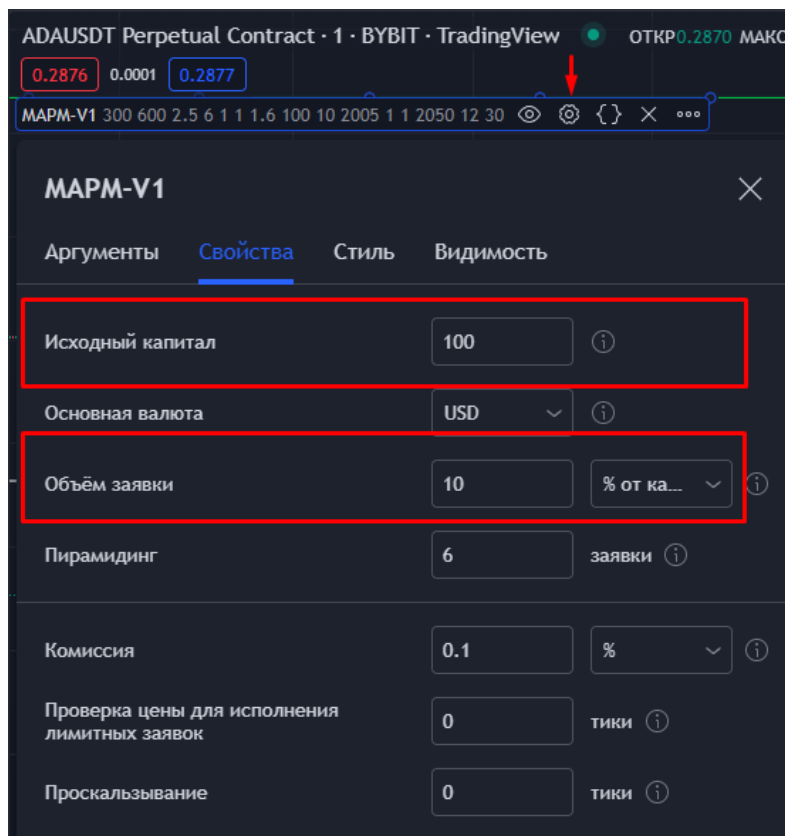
ADAUSDT Perpetual Contract · 1 · BYBIT · TradingView ОТКР0.2870 МАКС

0.2876 0.0001 0.2877

MAPM-V1 300 600 2.5 6 1 1 1.6 100 10 2005 1 1 2050 12 30

MAPM-V1

Аргументы Свойства Стиль Видимость

Исходный капитал 100

Основная валюта USD

Объём заявки 10 % от ка...

Пирамидинг 6 заявки

Комиссия 0.1 %

Проверка цены для исполнения лимитных заявок 0 тики

Проскальзывание 0 тики